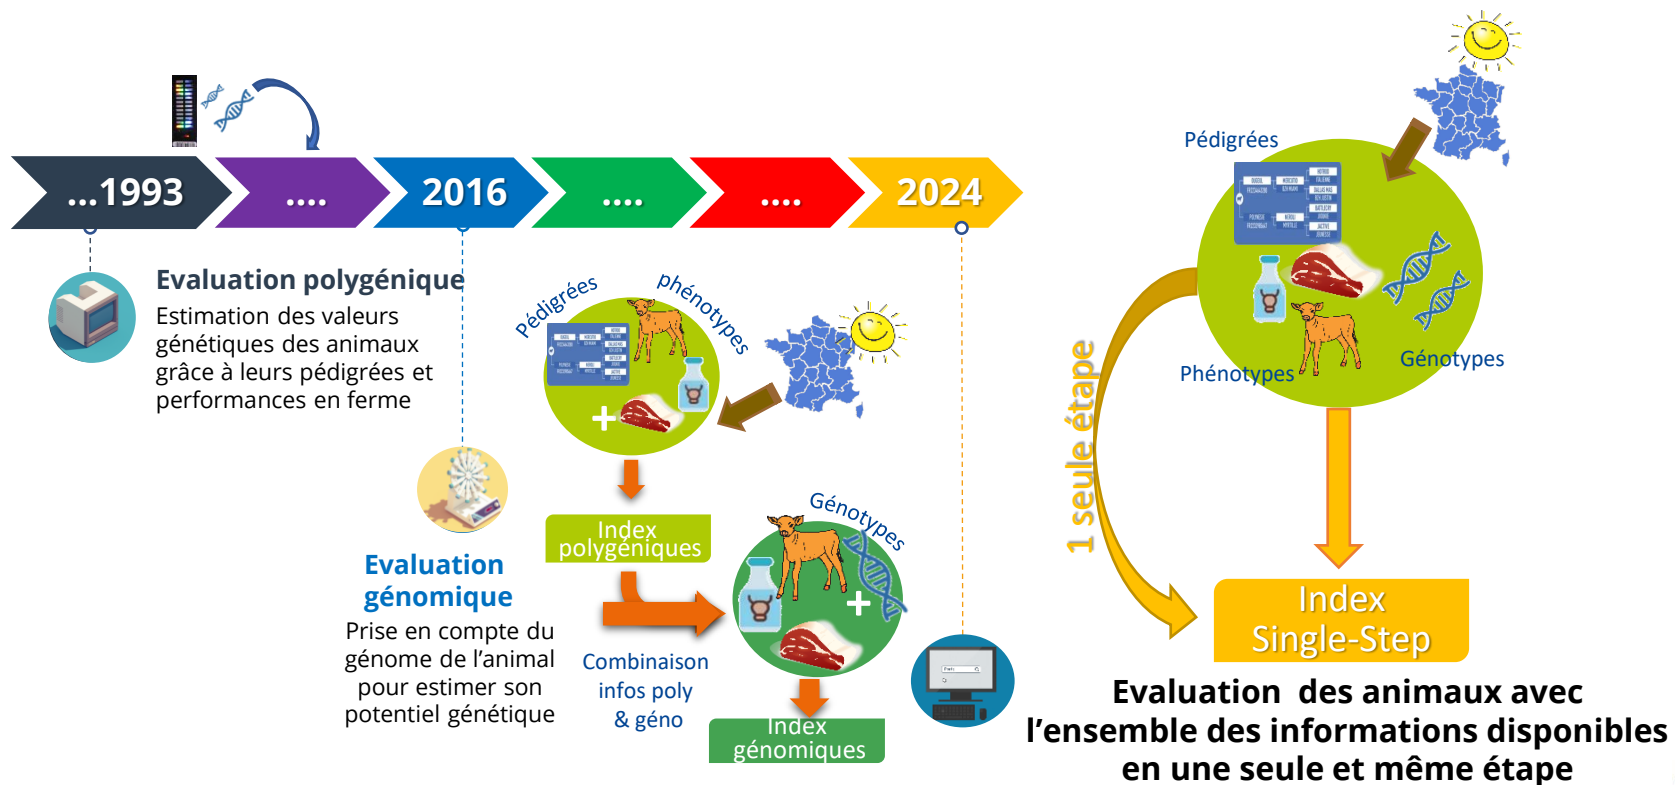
...1993

....

2016

....

....

2024

Evaluation polygénique
Estimation des valeurs génétiques des animaux grâce à leurs pédigrées et performances en ferme

Pédigrées

phénotypes

+

Index polygéniques

Génotypes

+

Evaluation génomique
Prise en compte du génome de l'animal pour estimer son potentiel génétique

Combinaison infos poly & géno

Index génomiques

Pédigrées

Phénotypes

Génotypes

1 seule étape

Index Single-Step

Evaluation des animaux avec l'ensemble des informations disponibles en une seule et même étape